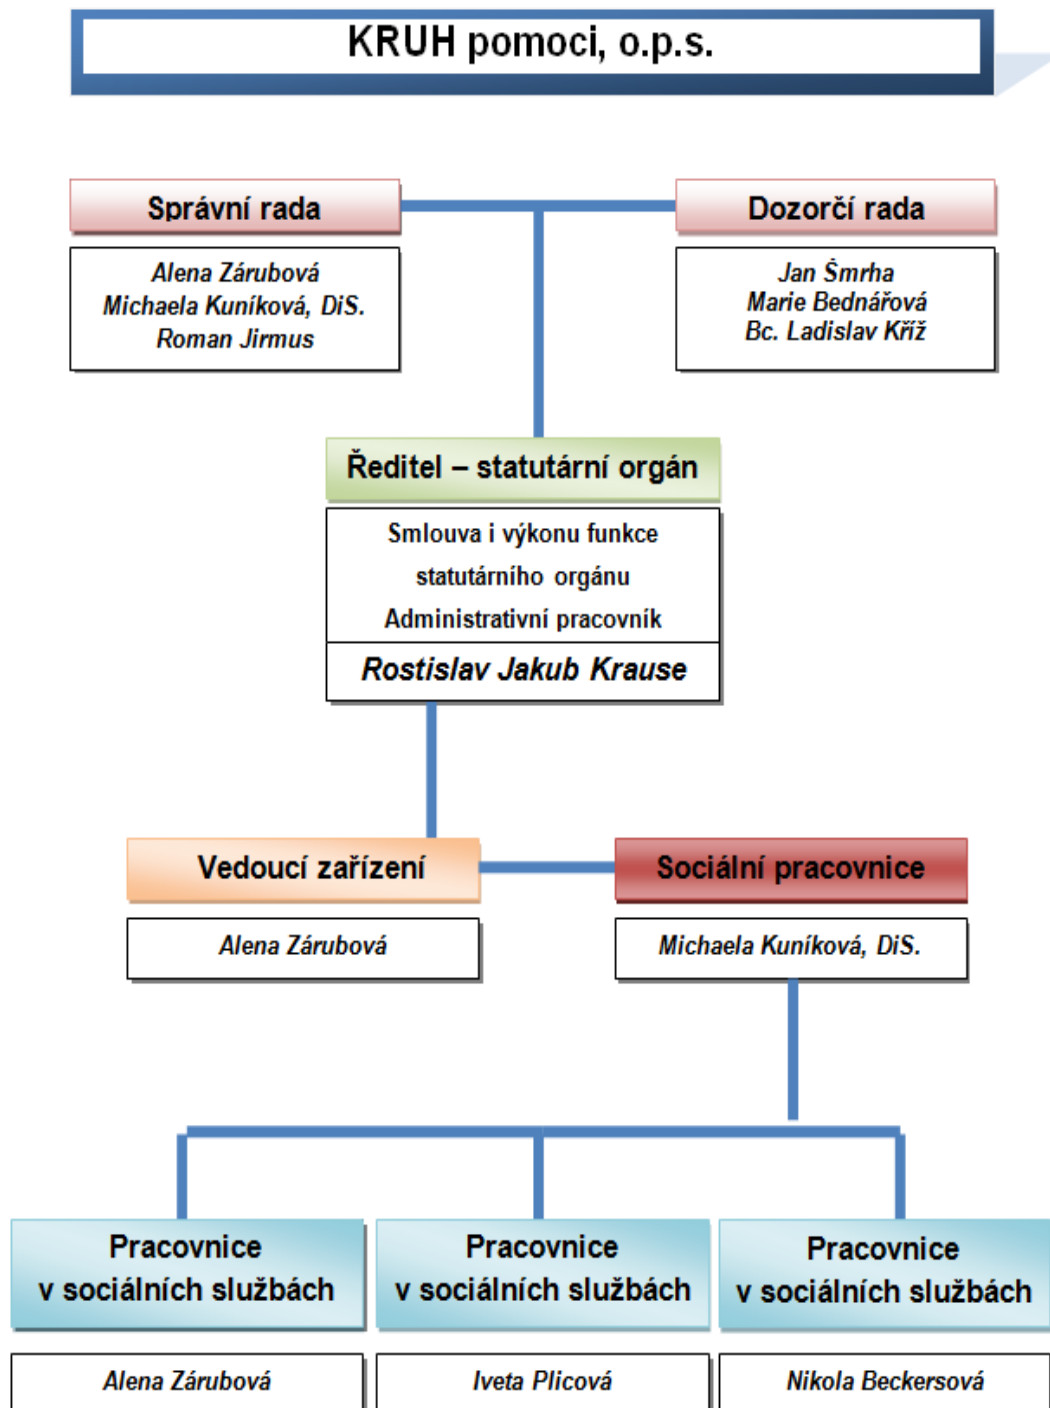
KRUH pomoci, o.p.s.

Správní rada

Alena Zárubová
Michaela Kuníková, DiS.
Roman Jirmus

Dozorčí rada

Jan Šmrha
Marie Bednářová
Bc. Ladislav Kříž

Ředitel – statutární orgán

Smlouva i výkonu funkce
statutárního orgánu
Administrativní pracovník

Rostislav Jakub Krause

Vedoucí zařízení

Alena Zárubová

Sociální pracovnice

Michaela Kuníková, DiS.

Pracovnice v sociálních službách

Pracovnice v sociálních službách

Pracovnice v sociálních službách

Alena Zárubová

Iveta Plicová

Nikola Beckersová